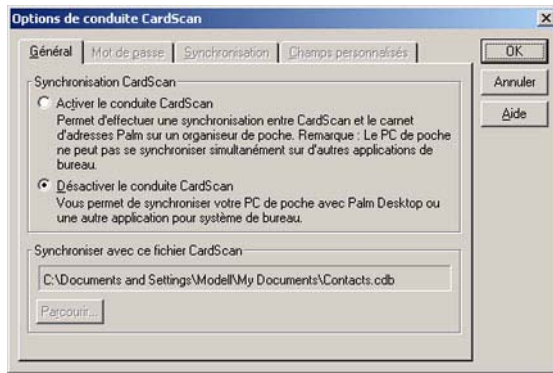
Options de conduite CardScan

×

Général | Mot de passe | Synchronisation | Champs personnalisés

OK

Annuler

Aide

Synchronisation CardScan

Activer le conduite CardScan

Permet d'effectuer une synchronisation entre CardScan et le carnet d'adresses Palm sur un organiseur de poche. Remarque : Le PC de poche ne peut pas se synchroniser simultanément sur d'autres applications de bureau.

Désactiver le conduite CardScan

Vous permet de synchroniser votre PC de poche avec Palm Desktop ou une autre application pour système de bureau.

Synchroniser avec ce fichier CardScan

C:\Documents and Settings\Modell\My Documents\Contacts.cdb

Parcourir...